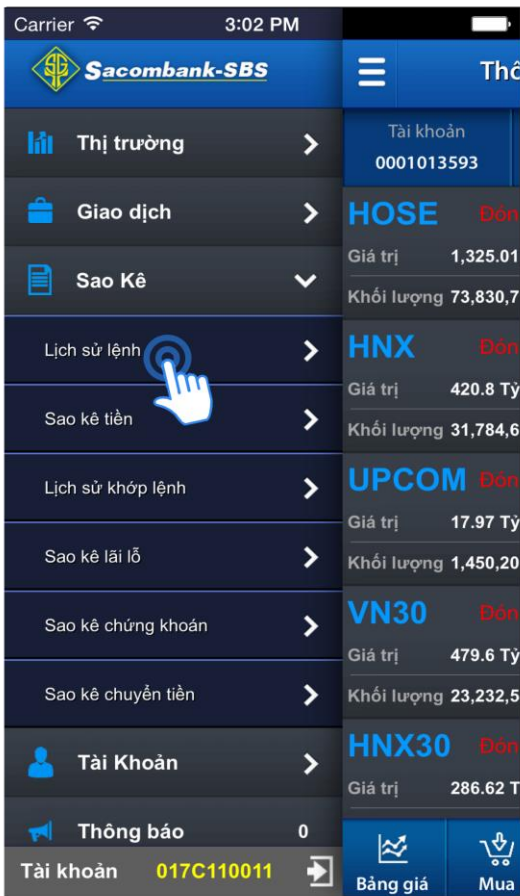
Carrier 3:02 PM

Sacombank-SBS

Thị trường

Giao dịch

Sao Kê

Lịch sử lệnh

Sao kê tiền

Lịch sử khớp lệnh

Sao kê lãi lỗ

Sao kê chứng khoán

Sao kê chuyển tiền

Tài Khoản

Thông báo 0

Tài khoản 017C110011

Thô

Tài khoản
0001013593

HOSE Đón

Giá trị 1,325.01

Khối lượng 73,830,7

HNX Đón

Giá trị 420.8 Tỷ

Khối lượng 31,784,6

UPCOM Đón

Giá trị 17.97 Tỷ

Khối lượng 1,450,20

VN30 Đón

Giá trị 479.6 Tỷ

Khối lượng 23,232,5

HNX30 Đón

Giá trị 286.62 T

Bảng giá

Mua